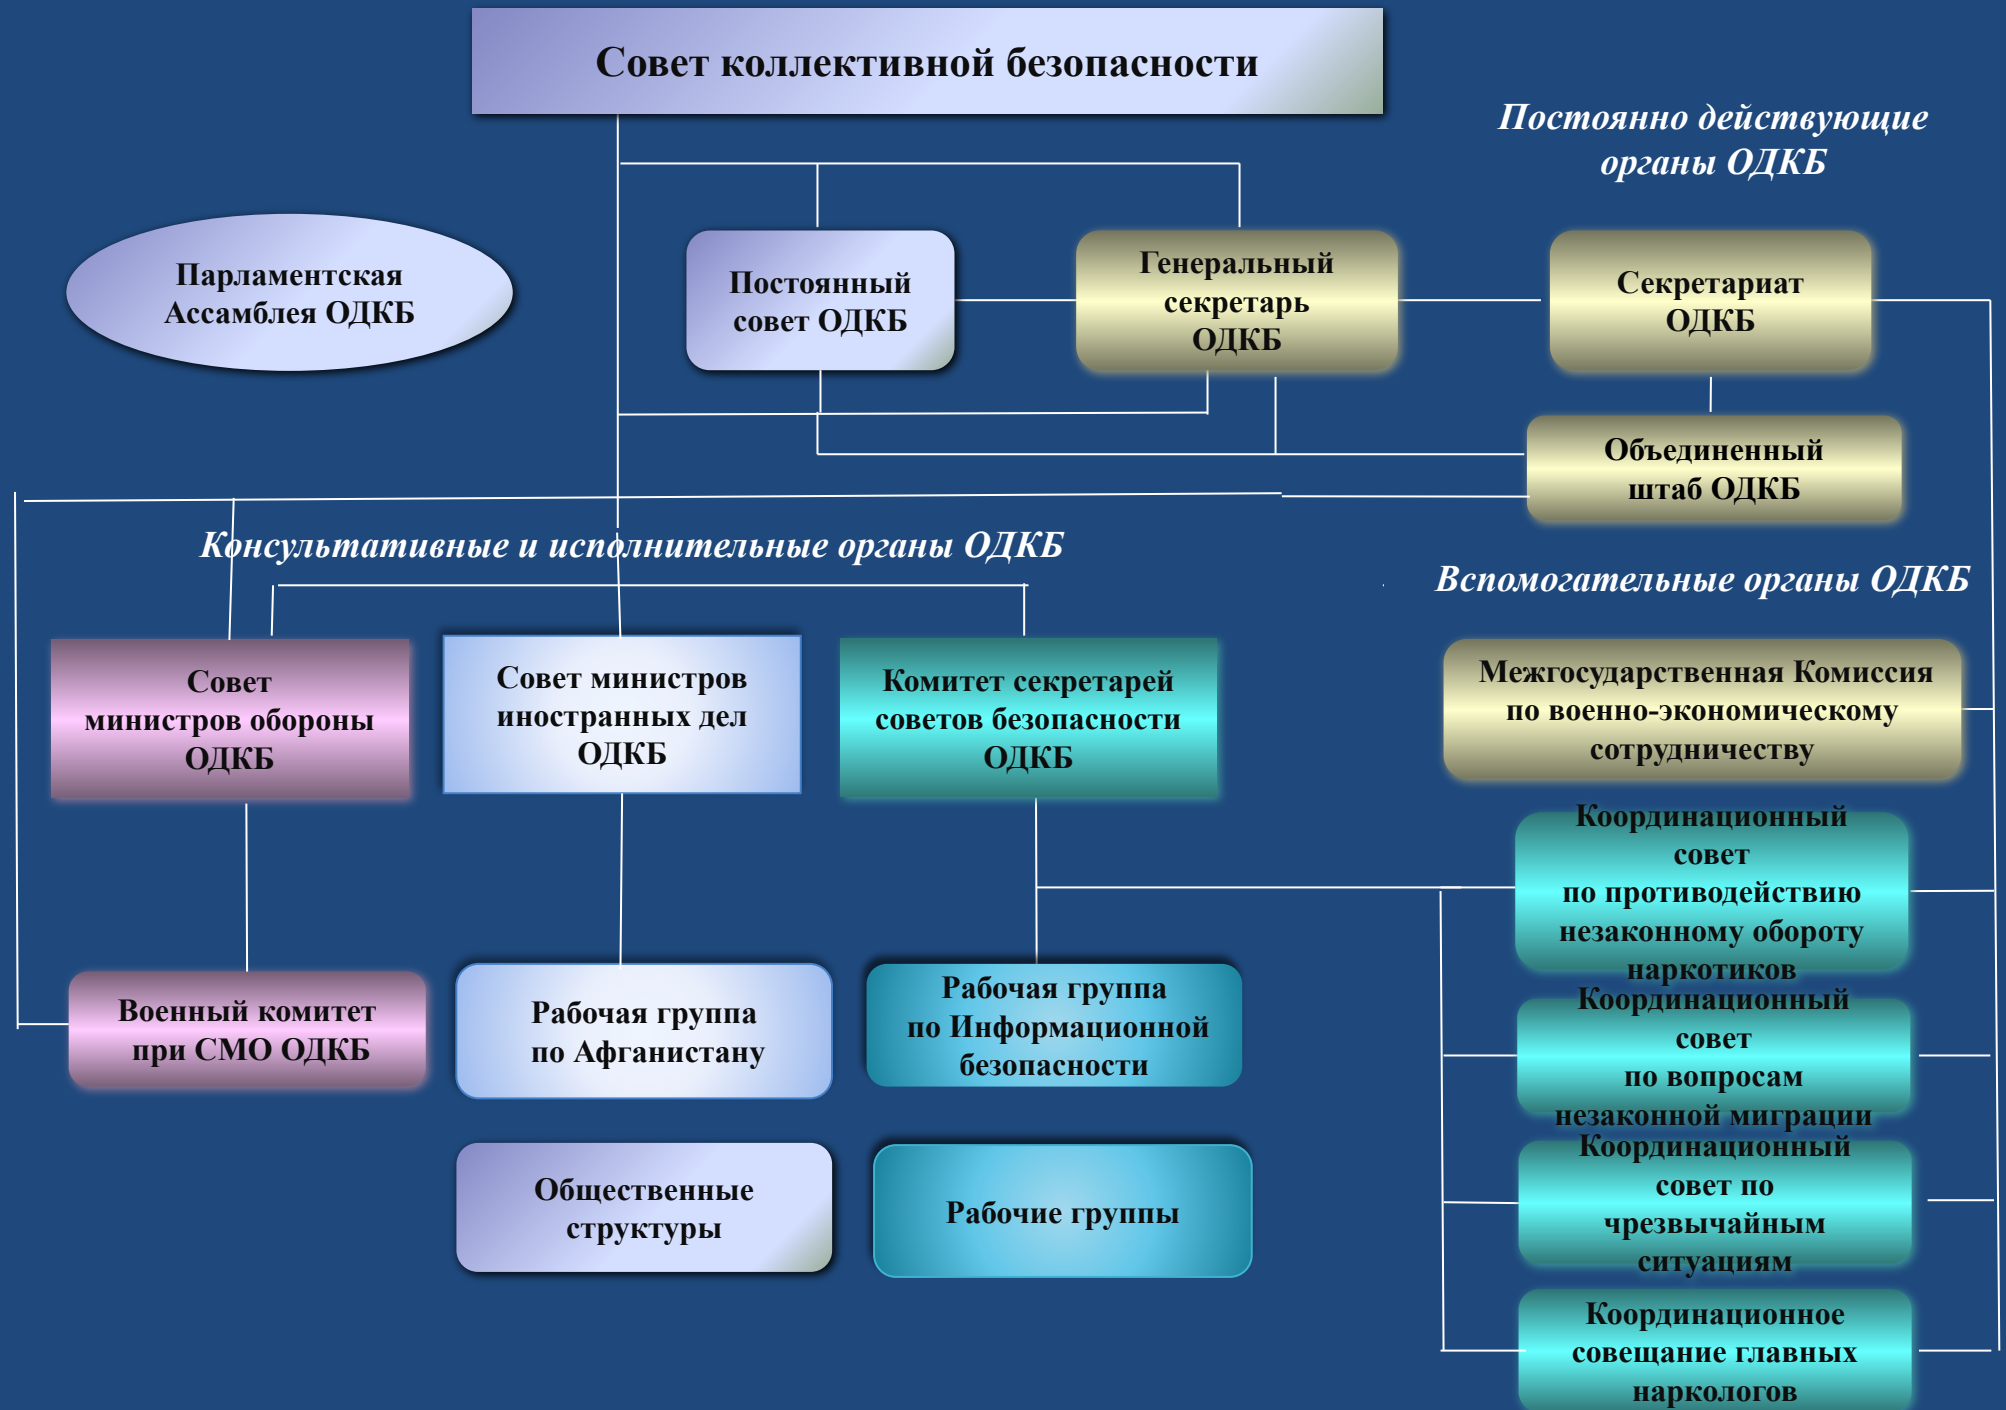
Совет коллективной безопасности

Постоянно действующие органы ОДКБ

Парламентская Ассамблея ОДКБ

Постоянный совет ОДКБ

Генеральный секретарь ОДКБ

Секретариат ОДКБ

Объединенный штаб ОДКБ

Консультативные и исполнительные органы ОДКБ

Вспомогательные органы ОДКБ

Совет министров обороны ОДКБ

Совет министров иностранных дел ОДКБ

Комитет секретарей советов безопасности ОДКБ

Межгосударственная Комиссия по военно-экономическому сотрудничеству

Координационный совет по противодействию незаконному обороту наркотиков

Военный комитет при СМО ОДКБ

Рабочая группа по Афганистану

Рабочая группа по Информационной безопасности

Координационный совет по вопросам незаконной миграции

Координационный совет по чрезвычайным ситуациям

Общественные структуры

Рабочие группы

Координационное совещание главных наркологов